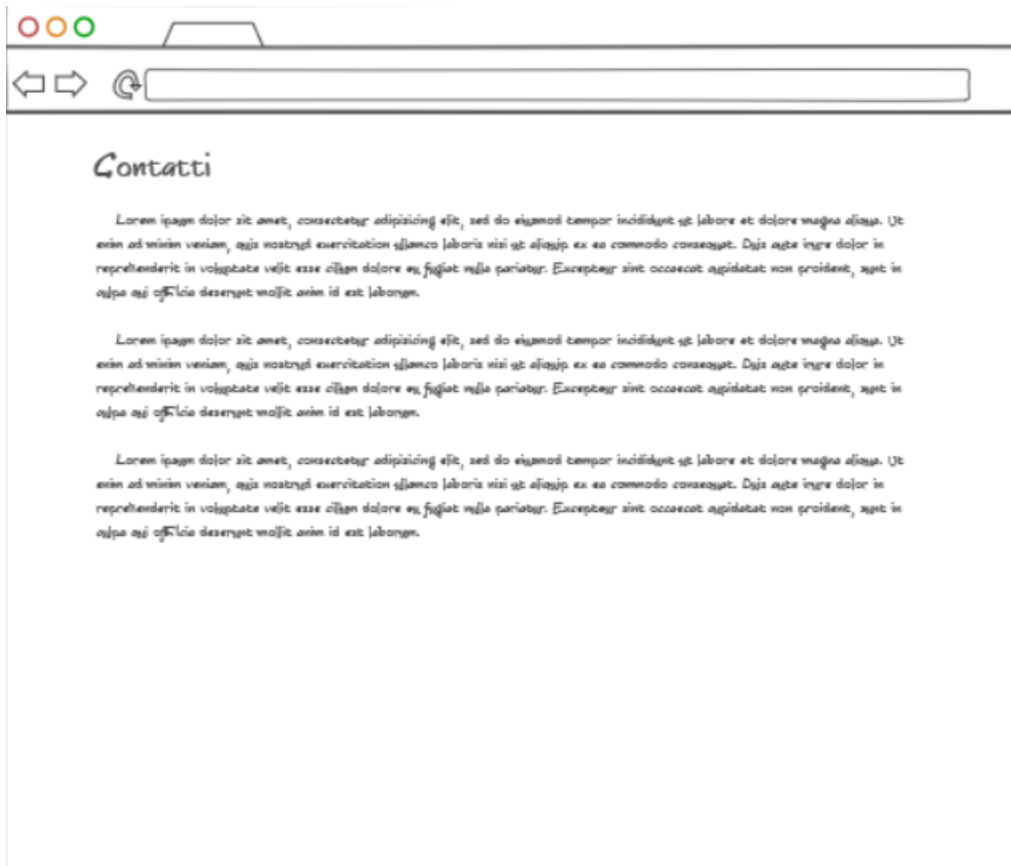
Contatti

Lorem ipsum dolor sit amet, consectetur adipisicing elit, sed do eiusmod tempor incididunt ut labore et dolore magna aliqua. Ut enim ad minim veniam, quis nostrud exercitation ullamco laboris nisi ut aliquip ex ea commodo consequat. Duis aute irure dolor in reprehenderit in voluptate velit esse cillum dolore eu fugiat nulla pariatur. Excepteur sint occaecat cupidatat non proident, sunt in culpa qui officia deserunt mollit anim id est laborum.

Lorem ipsum dolor sit amet, consectetur adipisicing elit, sed do eiusmod tempor incididunt ut labore et dolore magna aliqua. Ut enim ad minim veniam, quis nostrud exercitation ullamco laboris nisi ut aliquip ex ea commodo consequat. Duis aute irure dolor in reprehenderit in voluptate velit esse cillum dolore eu fugiat nulla pariatur. Excepteur sint occaecat cupidatat non proident, sunt in culpa qui officia deserunt mollit anim id est laborum.

Lorem ipsum dolor sit amet, consectetur adipisicing elit, sed do eiusmod tempor incididunt ut labore et dolore magna aliqua. Ut enim ad minim veniam, quis nostrud exercitation ullamco laboris nisi ut aliquip ex ea commodo consequat. Duis aute irure dolor in reprehenderit in voluptate velit esse cillum dolore eu fugiat nulla pariatur. Excepteur sint occaecat cupidatat non proident, sunt in culpa qui officia deserunt mollit anim id est laborum.